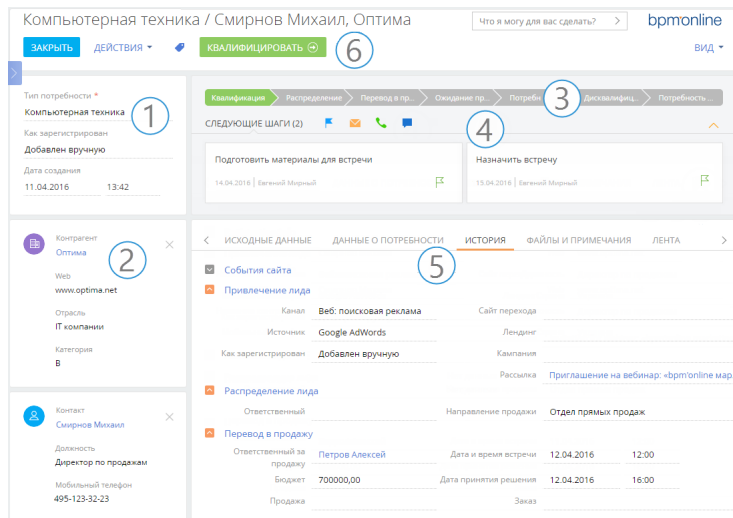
Компьютерная техника / Смирнов Михаил, Оптима

Что я могу для вас сделать?

bpm'online

ЗАКРЫТЬ ДЕЙСТВИЯ КВАЛИФИЦИРОВАТЬ

6

ВИД

1

Тип потребности *
Компьютерная техника

Как зарегистрирован
Добавлен вручную

Дата создания
11.04.2016 13:42

Квалификация Распределение Перевод в пр... Ожидание пр... Потребн... Дисквалифиц... Потребность ...

3

СЛЕДУЮЩИЕ ШАГИ (2)

4

Подготовить материалы для встречи
14.04.2016 | Евгений Мирный

Назначить встречу
15.04.2016 | Евгений Мирный

2

Контрагент
Оптима

Web
www.optima.net

Отрасль
IT компании

Категория
B

ИСХОДНЫЕ ДАННЫЕ ДАННЫЕ О ПОТРЕБНОСТИ ИСТОРИЯ ФАЙЛЫ И ПРИМЕЧАНИЯ ЛЕНТА

5

События сайта

Привлечение лида

Канал Веб: поисковая реклама
Источник Google AdWords
Как зарегистрирован Добавлен вручную

Сайт перехода
Лендинг
Кампания
Рассылка Приглашение на вебинар: «bpm'online мар

Распределение лида

Ответственный
Направление продажи Отдел прямых продаж

Перевод в продажу

Ответственный за продажу Петров Алексей
Бюджет 700000,00
Продажа

Дата и время встречи 12.04.2016 12:00
Дата принятия решения 12.04.2016 16:00
Заказ

Контакт
Смирнов Михаил

Должность
Директор по продажам

Мобильный телефон
495-123-32-23